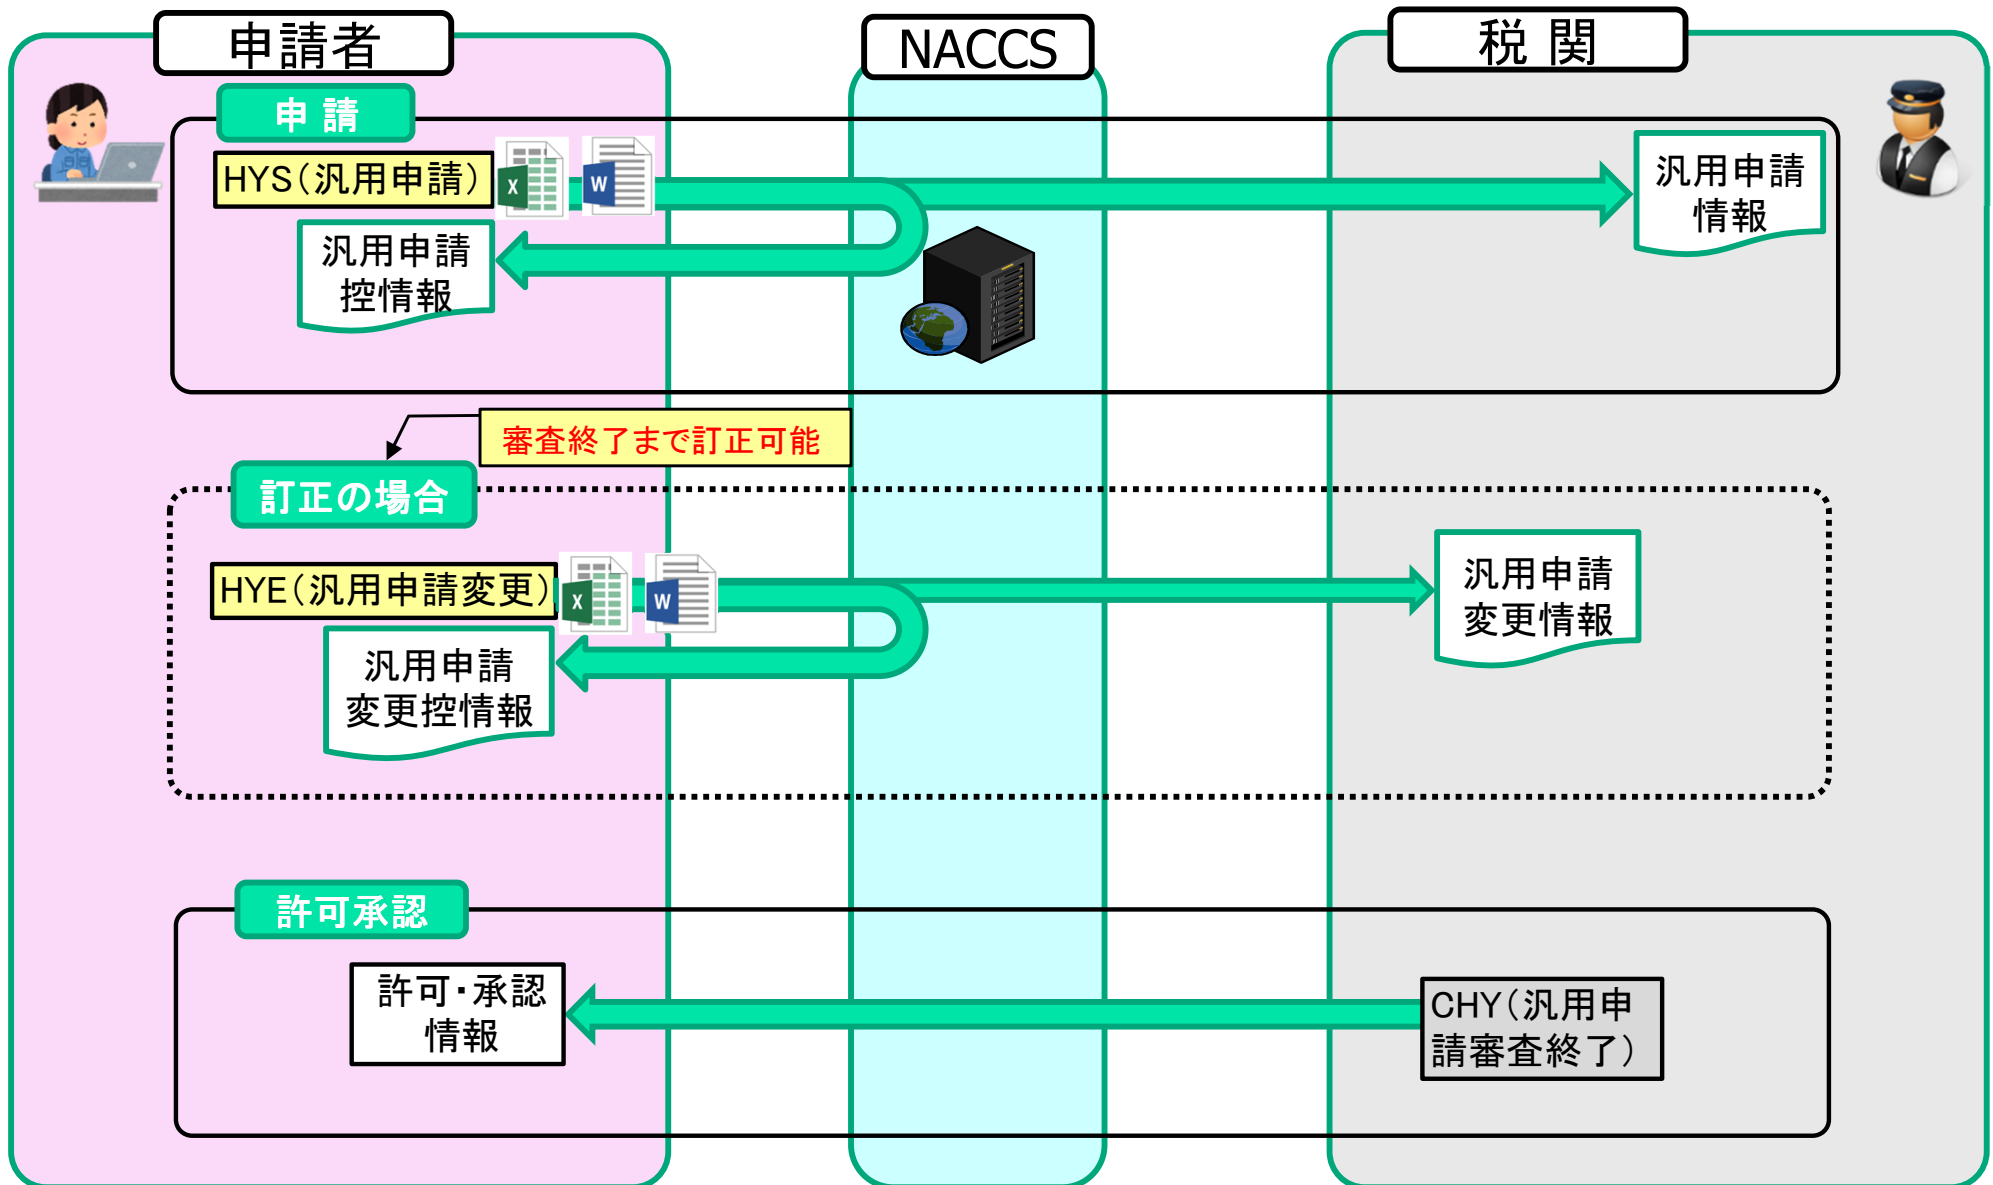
申請者

NACCS

税 関

申 請

HYS（汎用申請）

汎用申請控情報

汎用申請情報

審査終了まで訂正可能

訂正の場合

HYE（汎用申請変更）

汎用申請変更控情報

汎用申請変更情報

許可承認

許可・承認情報

CHY（汎用申請審査終了）